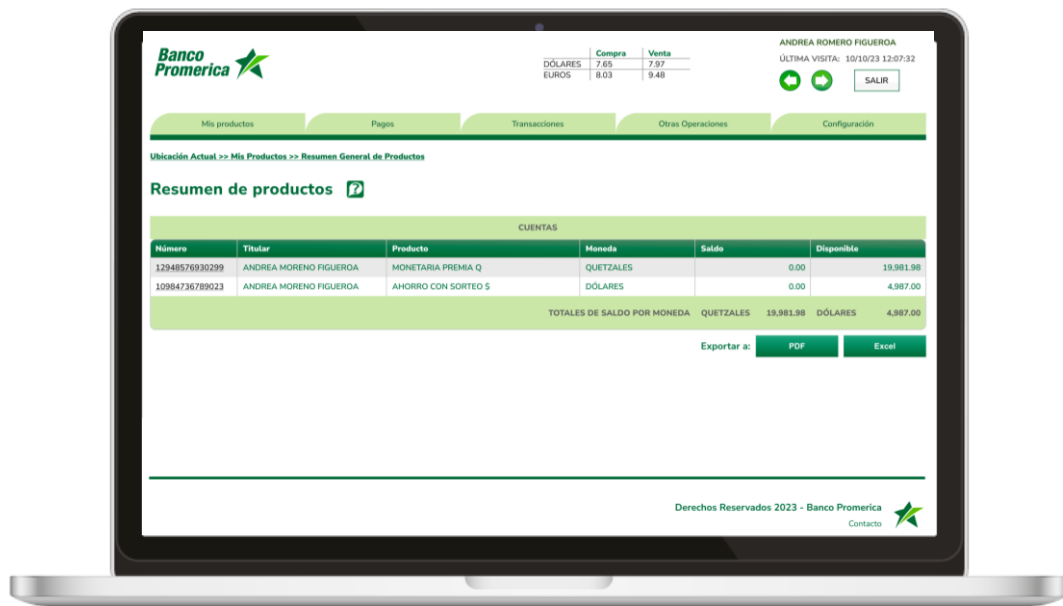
Banco Promerica

| | Compra | Venta |
|---|---|---|
| DÓLARES | 7.65 | 7.97 |
| EUROS | 8.03 | 9.48 |

ANDREA ROMERO FIGUEROA
ÚLTIMA VISITA: 10/10/23 12:07:32
SALIR

Mis productos | Pagos | Transacciones | Otras Operaciones | Configuración

Ubicación Actual >> Mis Productos >> Resumen General de Productos

Resumen de productos ?

CUENTAS

| Número | Titular | Producto | Moneda | Saldo | Disponible |
|---|---|---|---|---|---|
| 12948576930299 | ANDREA MORENO FIGUEROA | MONETARIA PREMIA Q | QUETZALES | 0.00 | 19,981.98 |
| 10984736789023 | ANDREA MORENO FIGUEROA | AHORRO CON SORTEO $ | DÓLARES | 0.00 | 4,987.00 |

TOTALES DE SALDO POR MONEDA QUETZALES 19,981.98 DÓLARES 4,987.00

Exportar a: PDF Excel

Derechos Reservados 2023 - Banco Promerica
Contacto